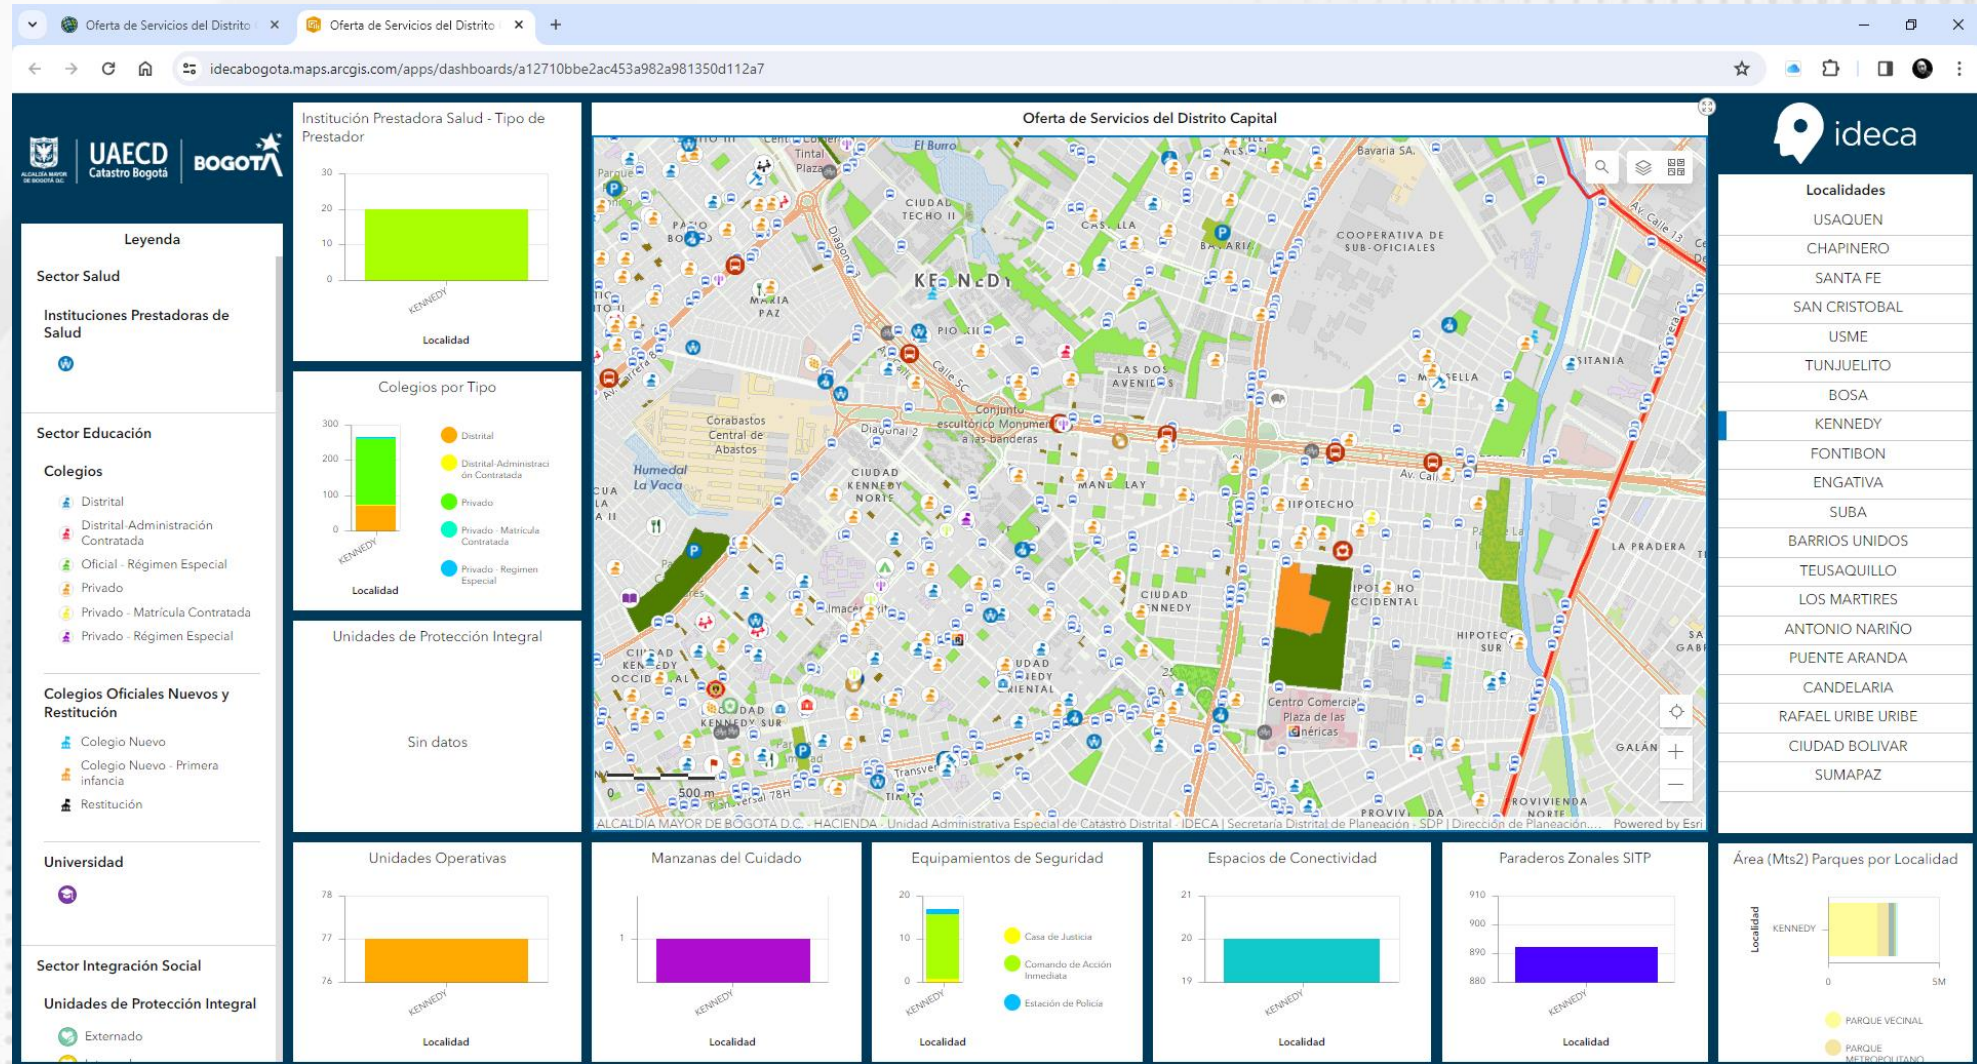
Oferta de Servicios del Distrito
Oferta de Servicios del Distrito

idecabogota.maps.arcgis.com/apps/dashboards/a12710bbe2ac453a982a981350d112a7

UAECD Catastro Bogotá | BOGOTÁ

Leyenda

Sector Salud

Instituciones Prestadoras de Salud

Sector Educación

Colegios

Distrital
Distrital-Administración Contratada
Oficial - Régimen Especial
Privado
Privado - Matrícula Contratada
Privado - Régimen Especial

Colegios Oficiales Nuevos y Restitución

Colegio Nuevo
Colegio Nuevo - Primera infancia
Restitución

Universidad

Sector Integración Social

Unidades de Protección Integral

Externado

Institución Prestadora Salud - Tipo de Prestador

30
20
10
0
KENNEDY
Localidad

Colegios por Tipo

300
200
100
0
KENNEDY
Localidad
Distrital
Distrital-Administración Contratada
Privado
Privado - Matricula Contratada
Privado - Regimen Especial

Unidades de Protección Integral

Sin datos

Oferta de Servicios del Distrito Capital

El Burro
Tintal Plaza
CIUDAD TECHO II
CASTILLA
BAVARIA
Bavaria SA.
COOPERATIVA DE SUB-OFICIALES
KENNEDY
PATIO BONITO
MARIA PAZ
PIO XII
LAS DOS AVENIDAS
Corabastos Central de Abastos
Conjunto escultórico Monumento a las banderas
Humedal La Vaca
CIUDAD KENNEDY NORTE
MANDALAY
Av. Calle 13
Diagonal 2
IPOTECHO
LA PRADERA
CIUDAD KENNEDY
CIUDAD KENNEDY OCCIDENTAL
CIUDAD KENNEDY SUR
CIUDAD KENNEDY ORIENTAL
Centro Comercial Plaza de las Américas
HIPOTECHO SUR
GALÁN
PROVIVIENDA NORTE
Transversal 78H
500 m
ALCALDÍA MAYOR DE BOGOTÁ D.C. - HACIENDA - Unidad Administrativa Especial de Catastro Distrital - IDECA | Secretaría Distrital de Planeación - SDP | Dirección de Planeación.... Powered by Esri

ideca

Localidades
USAQUEN
CHAPINERO
SANTA FE
SAN CRISTOBAL
USME
TUNJUELITO
BOSA
KENNEDY
FONTIBON
ENGATIVA
SUBA
BARRIOS UNIDOS
TEUSAQUILLO
LOS MARTIRES
ANTONIO NARIÑO
PUENTE ARANDA
CANDELARIA
RAFAEL URIBE URIBE
CIUDAD BOLIVAR
SUMAPAZ

Unidades Operativas
78
77
76
KENNEDY
Localidad

Manzanas del Cuidado
1
KENNEDY
Localidad

Equipamientos de Seguridad
20
10
0
KENNEDY
Localidad
Casa de Justicia
Comando de Acción Inmediata
Estación de Policía

Espacios de Conectividad
21
20
19
KENNEDY
Localidad

Paraderos Zonales SITP
910
900
890
880
KENNEDY
Localidad

Área (Mts2) Parques por Localidad
Localidad
KENNEDY
0
5M
PARQUE VECINAL
PARQUE METROPOLITANO